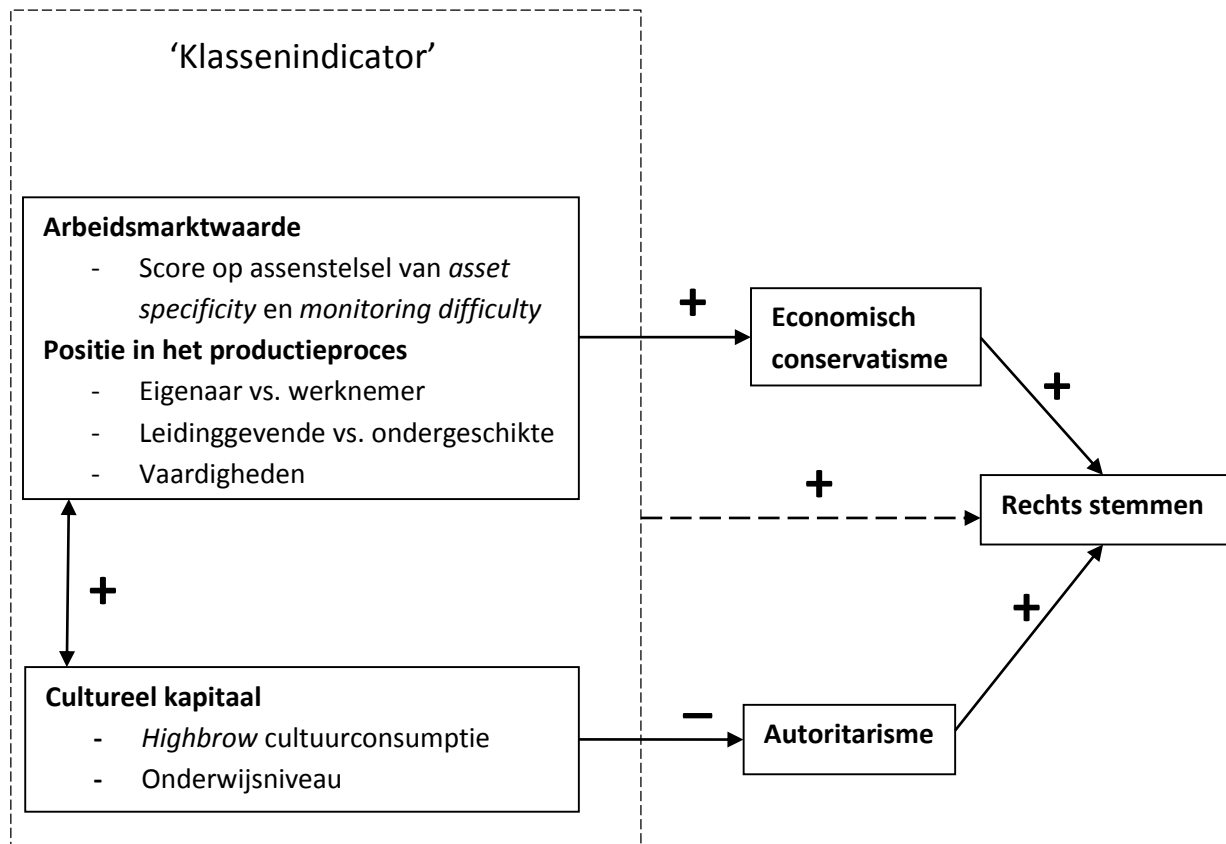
'Klassenindicator'

**Arbeidsmarktwaarde**
- Score op assenstelsel van *asset specificity* en *monitoring difficulty*

**Positie in het productieproces**
- Eigenaar vs. werknemer
- Leidinggevende vs. ondergeschikte
- Vaardigheden

+

**Economisch conservatisme**

+

+

**Rechts stemmen**

+

+

**Cultureel kapitaal**
- *Highbrow* cultuurconsumptie
- Onderwijsniveau

−

**Autoritarisme**